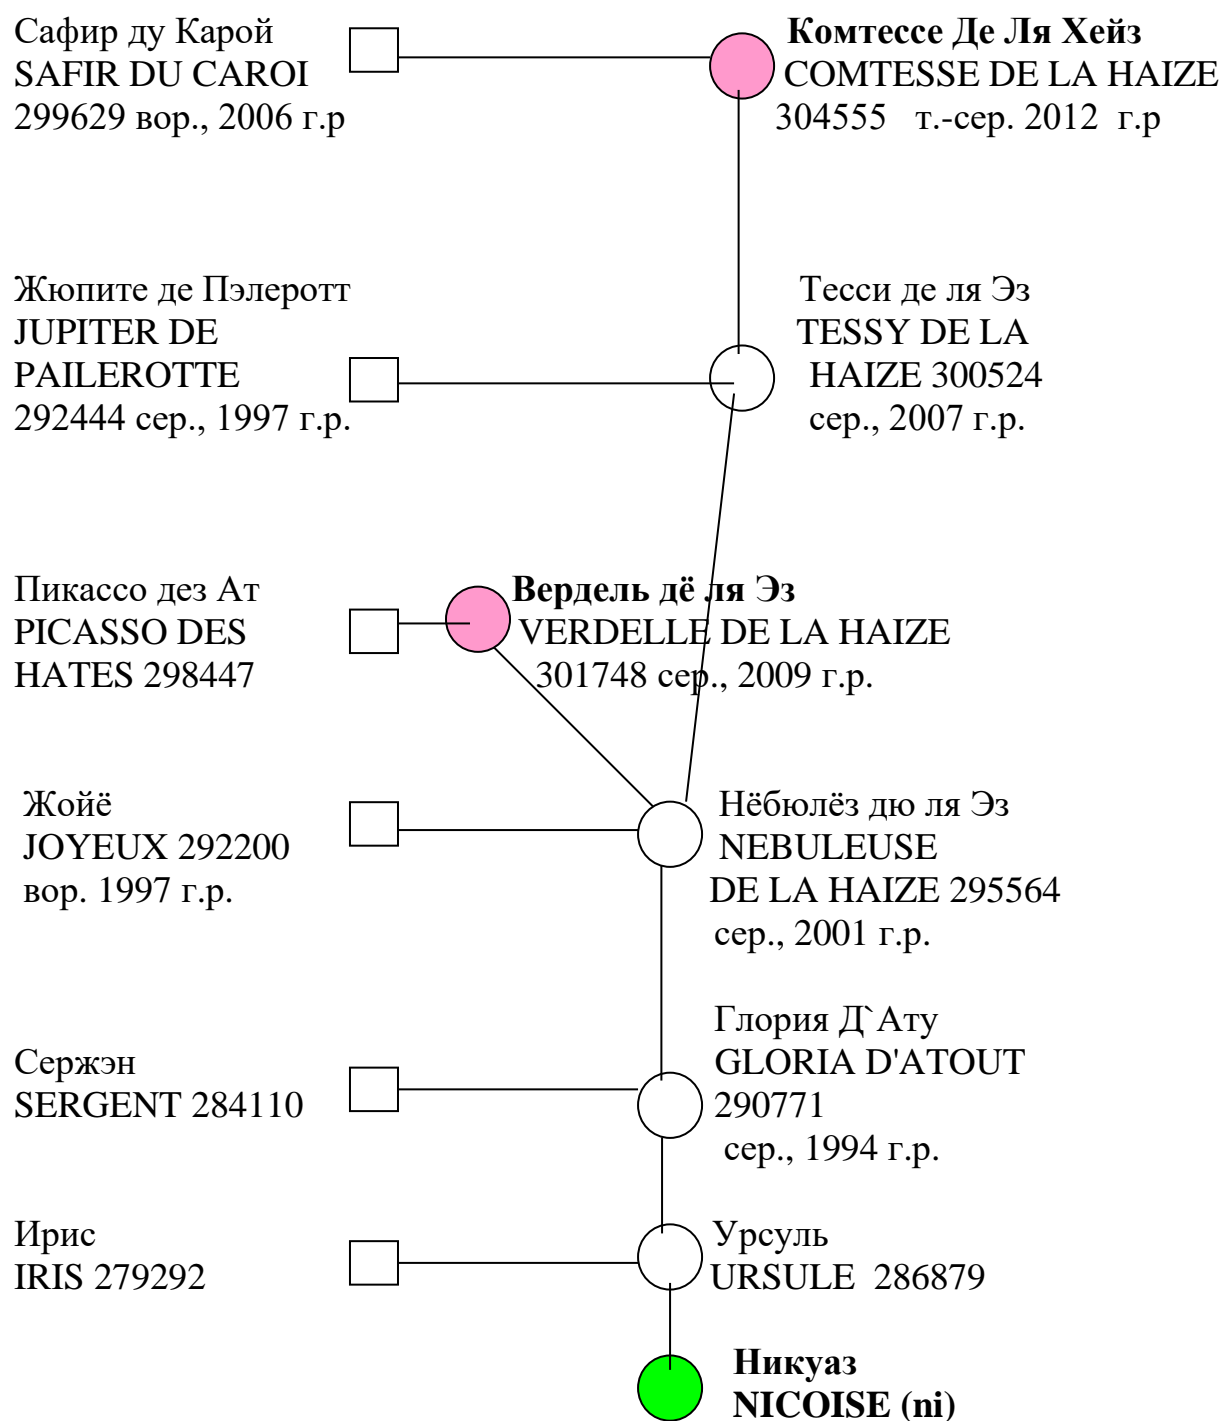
Сафир ду Карой
SAFIR DU CAROI
299629 вор., 2006 г.р

Комтессе Де Ля Хейз
COMTESSE DE LA HAIZE
304555 т.-сер. 2012 г.р

Жюпите де Пэлеротт
JUPITER DE PAILEROTTE
292444 сер., 1997 г.р.

Тесси де ля Эз
TESSY DE LA HAIZE 300524
сер., 2007 г.р.

Пикассо дез Ат
PICASSO DES HATES 298447

Вердель дё ля Эз
VERDELLE DE LA HAIZE
301748 сер., 2009 г.р.

Жойё
JOYEUX 292200
вор. 1997 г.р.

Нёбюлёз дю ля Эз
NEBULEUSE DE LA HAIZE 295564
сер., 2001 г.р.

Сержэн
SERGENT 284110

Глория Д`Ату
GLORIA D'ATOUT
290771
сер., 1994 г.р.

Ирис
IRIS 279292

Урсуль
URSULE 286879

Никуаз
NICOISE (ni)